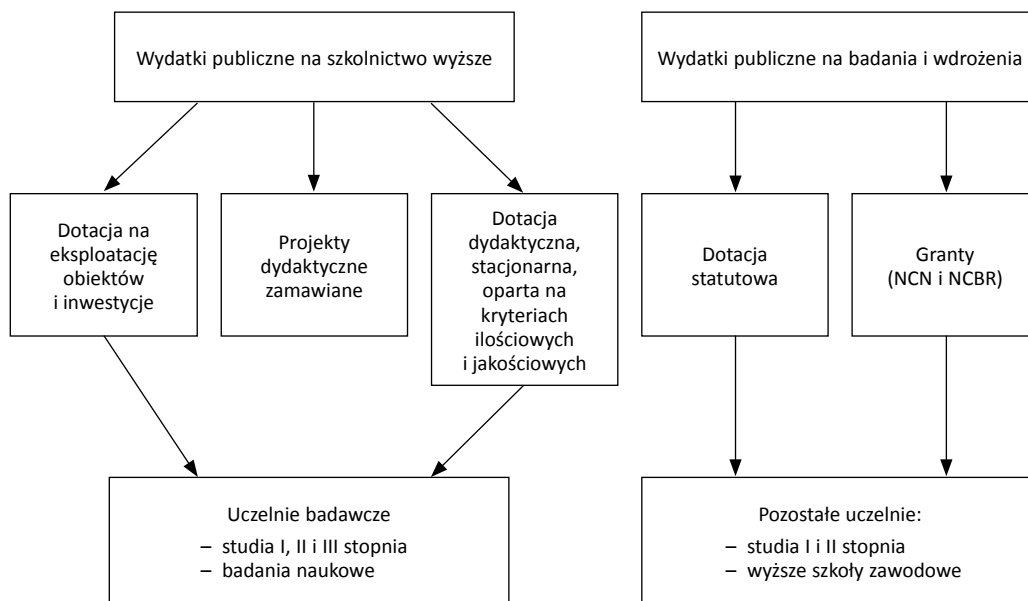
Wydatki publiczne na szkolnictwo wyższe

Wydatki publiczne na badania i wdrożenia

Dotacja na eksploatację obiektów i inwestycje

Projekty dydaktyczne zamawiane

Dotacja dydaktyczna, stacjonarna, oparta na kryteriach ilościowych i jakościowych

Dotacja statutowa

Granty (NCN i NCBR)

Uczelnie badawcze
– studia I, II i III stopnia
– badania naukowe

Pozostałe uczelnie:
– studia I i II stopnia
– wyższe szkoły zawodowe